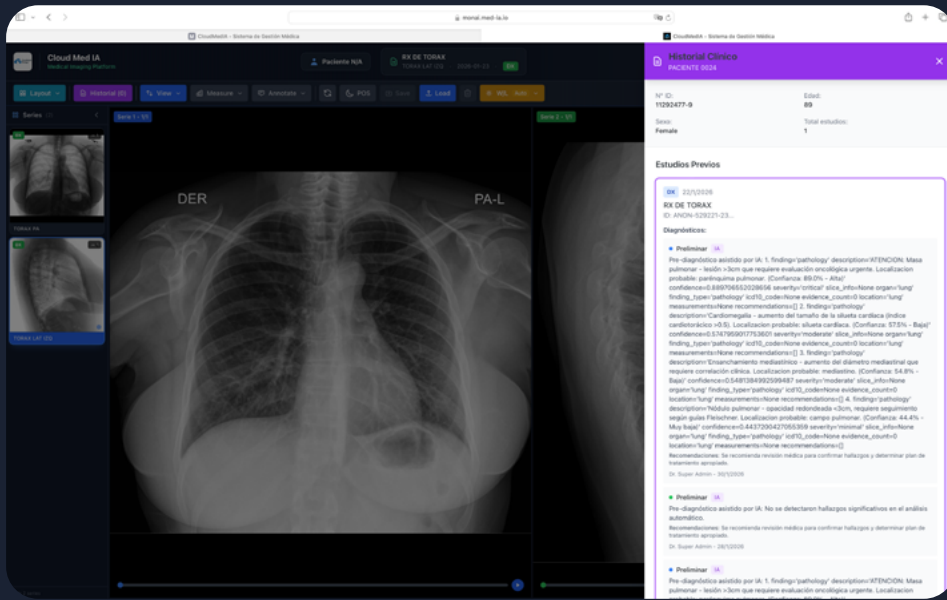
monai.med-ia.io

CloudMedIA - Sistema de Gestión Médica

CloudMedIA - Sistema de Gestión Médica

Cloud Med IA
Medical Imaging Platform

Paciente N/A

RX DE TORAX
TORAX LAT (G) 2026-01-22 DX

Layout | Historial (6) | View | Measure | Annotate | POS | Save | Load | W/L Auto

Series (2)

DX
TORAX PA

DX
TORAX LAT (G)

Serie 1 - 1/1

Serie 2 - 1/1

DER

PA-L

Historial Clínico
PACIENTE 0024

Nº ID:
11292477-9

Edad:
89

Sexo:
Female

Total estudios:
1

Estudios Previos

DX 22/1/2026
RX DE TORAX
ID: ANON-528221-23...

Diagnósticos:

Preliminar IA
Pre-diagnóstico asistido por IA: 1. finding='pathology' description='ATENCION: Masa pulmonar - lesión >3cm que requiere evaluación oncológica urgente. Localizacion probable: parénquima pulmonar. (Confianza: 89.0% - Alta)' confidence=0.889706552028656 severity='critical' slice_info=None organ='lung' finding_type='pathology' icd10_code=None evidence_count=0 location='lung' measurements=None recommendations=[] 2. finding='pathology' description='Cardiomegalia - aumento del tamaño de la silueta cardiaca (índice cardiotorácico >0.5). Localizacion probable: silueta cardiaca. (Confianza: 57.5% - Baja)' confidence=0.5747950017753601 severity='moderate' slice_info=None organ='lung' finding_type='pathology' icd10_code=None evidence_count=0 location='lung' measurements=None recommendations=[] 3. finding='pathology' description='Ensanchamiento mediastínico - aumento del diametro mediastinal que requiere correlación clínica. Localizacion probable: mediastino. (Confianza: 54.8% - Baja)' confidence=0.5481384992599487 severity='moderate' slice_info=None organ='lung' finding_type='pathology' icd10_code=None evidence_count=0 location='lung' measurements=None recommendations=[] 4. finding='pathology' description='Nódulo pulmonar - opacidad redondeada <3cm, requiere seguimiento según guías Fleischner. Localizacion probable: campo pulmonar. (Confianza: 44.4% - Muy baja)' confidence=0.4437200427055359 severity='minimal' slice_info=None organ='lung' finding_type='pathology' icd10_code=None evidence_count=0 location='lung' measurements=None recommendations=[]
Recomendaciones: Se recomienda revisión médica para confirmar hallazgos y determinar plan de tratamiento apropiado.
Dr. Super Admin - 30/1/2026

Preliminar IA
Pre-diagnóstico asistido por IA: No se detectaron hallazgos significativos en el análisis automático.
Recomendaciones: Se recomienda revisión médica para confirmar hallazgos y determinar plan de tratamiento apropiado.
Dr. Super Admin - 28/1/2026

Preliminar IA
Pre-diagnóstico asistido por IA: 1. finding='pathology' description='ATENCION: Masa pulmonar - lesión >3cm que requiere evaluación oncológica urgente. Localizacion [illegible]